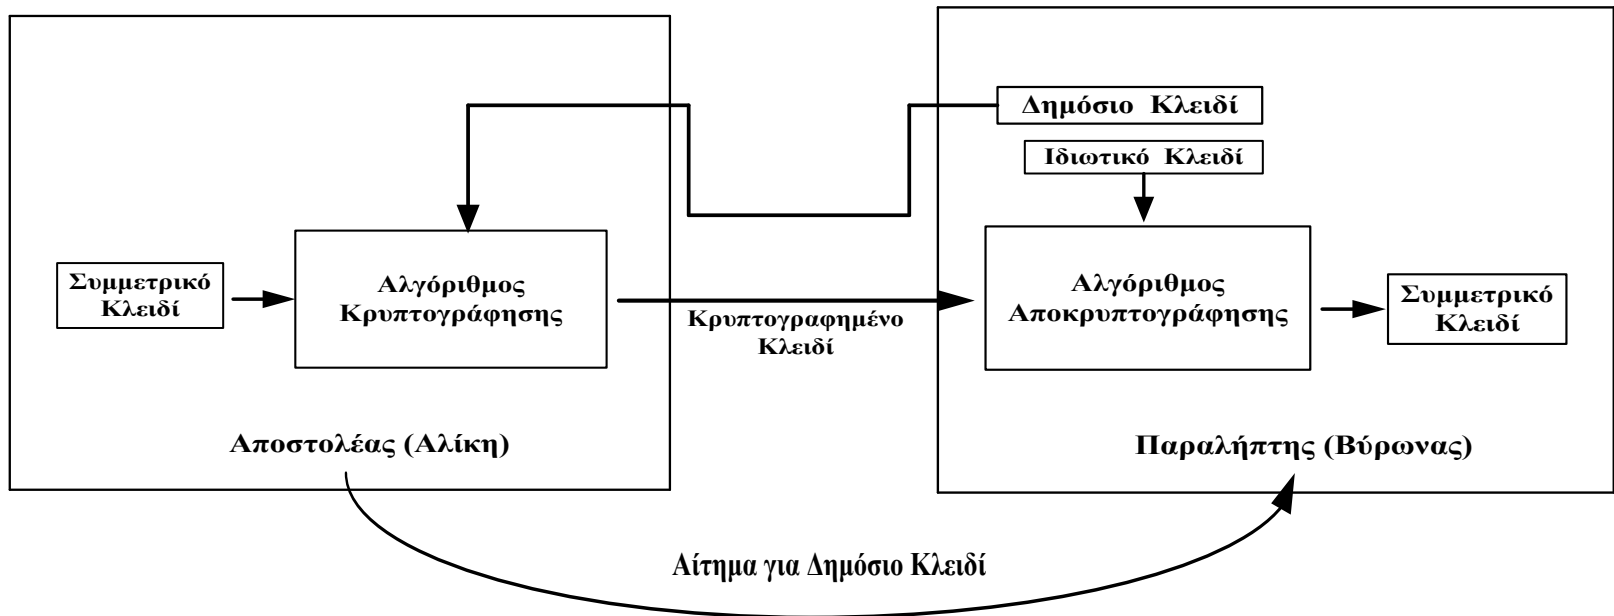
Δημόσιο Κλειδί

Ιδιωτικό Κλειδί

Συμμετρικό Κλειδί

Αλγόριθμος Κρυπτογράφησης

Κρυπτογραφημένο Κλειδί

Αλγόριθμος Αποκρυπτογράφησης

Συμμετρικό Κλειδί

Αποστολέας (Αλίκη)

Παραλήπτης (Βύρωνας)

Αίτημα για Δημόσιο Κλειδί